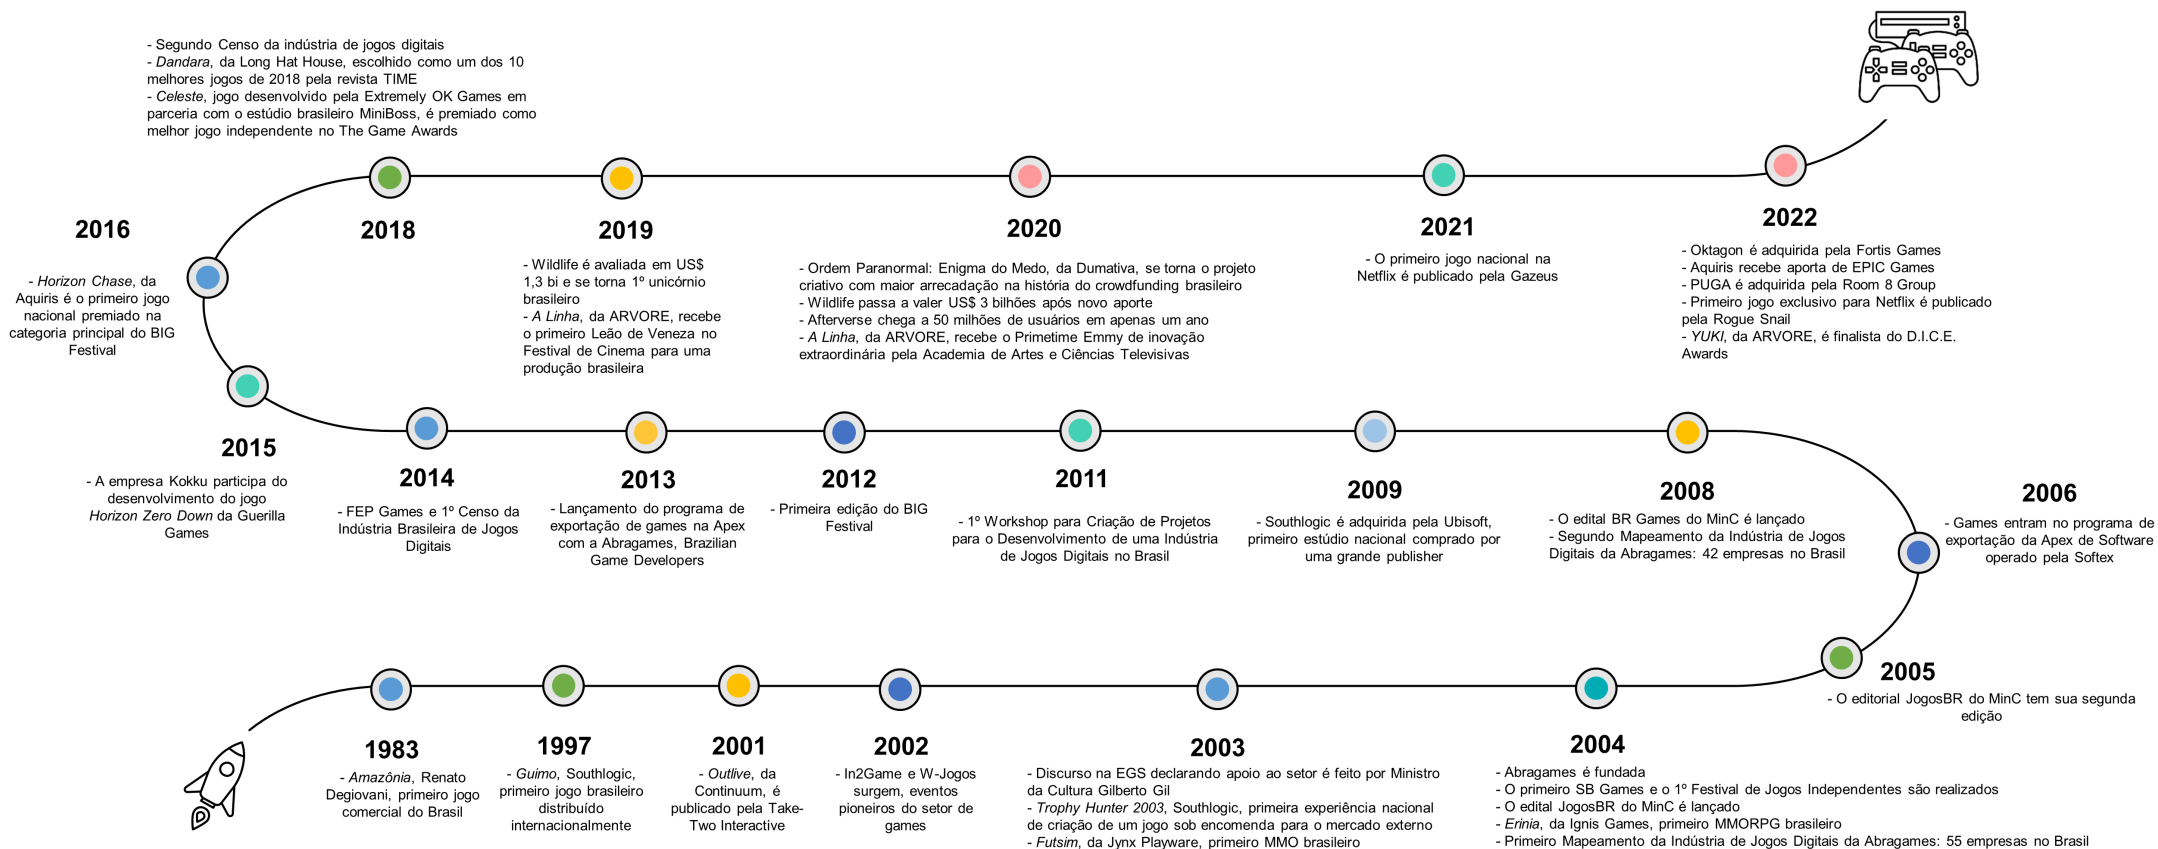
- Segundo Censo da indústria de jogos digitais
- Dandara, da Long Hat House, escolhido como um dos 10 melhores jogos de 2018 pela revista TIME
- Celeste, jogo desenvolvido pela Extremely OK Games em parceria com o estúdio brasileiro MiniBoss, é premiado como melhor jogo independente no The Game Awards

2016

- Horizon Chase, da Aquiris é o primeiro jogo nacional premiado na categoria principal do BIG Festival

2018

2019

- Wildlife é avaliada em US$ 1,3 bi e se torna 1º unicórnio brasileiro
- A Linha, da ARVORE, recebe o primeiro Leão de Veneza no Festival de Cinema para uma produção brasileira

2020

- Ordem Paranormal: Enigma do Medo, da Dumativa, se torna o projeto criativo com maior arrecadação na história do crowdfunding brasileiro
- Wildlife passa a valer US$ 3 bilhões após novo aporte
- Afterverse chega a 50 milhões de usuários em apenas um ano
- A Linha, da ARVORE, recebe o Primetime Emmy de inovação extraordinária pela Academia de Artes e Ciências Televisivas

2021

- O primeiro jogo nacional na Netflix é publicado pela Gazeus

2022

- Oktagon é adquirida pela Fortis Games
- Aquiris recebe aporte de EPIC Games
- PUGA é adquirida pela Room 8 Group
- Primeiro jogo exclusivo para Netflix é publicado pela Rogue Snail
- YUKI, da ARVORE, é finalista do D.I.C.E. Awards

2015

- A empresa Kokku participa do desenvolvimento do jogo Horizon Zero Down da Guerilla Games

2014

- FEP Games e 1º Censo da Indústria Brasileira de Jogos Digitais

2013

- Lançamento do programa de exportação de games na Apex com a Abragames, Brazilian Game Developers

2012

- Primeira edição do BIG Festival

2011

- 1º Workshop para Criação de Projetos para o Desenvolvimento de uma Indústria de Jogos Digitais no Brasil

2009

- Southlogic é adquirida pela Ubisoft, primeiro estúdio nacional comprado por uma grande publisher

2008

- O edital BR Games do MinC é lançado
- Segundo Mapeamento da Indústria de Jogos Digitais da Abragames: 42 empresas no Brasil

2006

- Games entram no programa de exportação da Apex de Software operado pela Softex

2005

- O editorial JogosBR do MinC tem sua segunda edição

1983

- Amazônia, Renato Degiovani, primeiro jogo comercial do Brasil

1997

- Guimo, Southlogic, primeiro jogo brasileiro distribuído internacionalmente

2001

- Outlive, da Continuum, é publicado pela Take-Two Interactive

2002

- In2Game e W-Jogos surgem, eventos pioneiros do setor de games

2003

- Discurso na EGS declarando apoio ao setor é feito por Ministro da Cultura Gilberto Gil
- Trophy Hunter 2003, Southlogic, primeira experiência nacional de criação de um jogo sob encomenda para o mercado externo
- Futsim, da Jynx Playware, primeiro MMO brasileiro

2004

- Abragames é fundada
- O primeiro SB Games e o 1º Festival de Jogos Independentes são realizados
- O edital JogosBR do MinC é lançado
- Erinia, da Ignis Games, primeiro MMORPG brasileiro
- Primeiro Mapeamento da Indústria de Jogos Digitais da Abragames: 55 empresas no Brasil